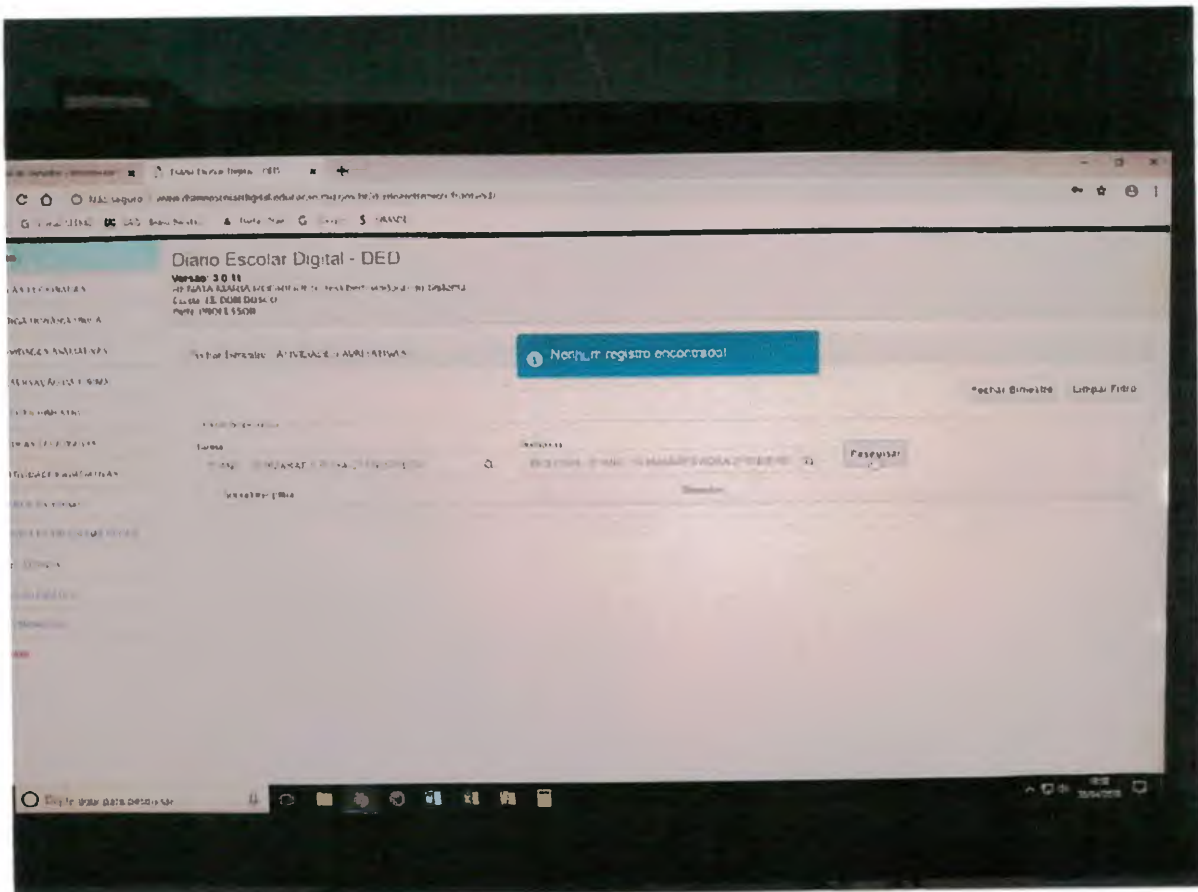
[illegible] × Diario Escolar Digital - DED × +

Não seguro | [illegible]

Diario Escolar Digital - DED
Versão: 3.0.11
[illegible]
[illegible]
PERFIL: PROFESSOR

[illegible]

Nenhum registro encontrado!

Fechar Bimestre  Limpar Filtro

Turma
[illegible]

Disciplina
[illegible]

Pesquisar

Digite aqui para pesquisar